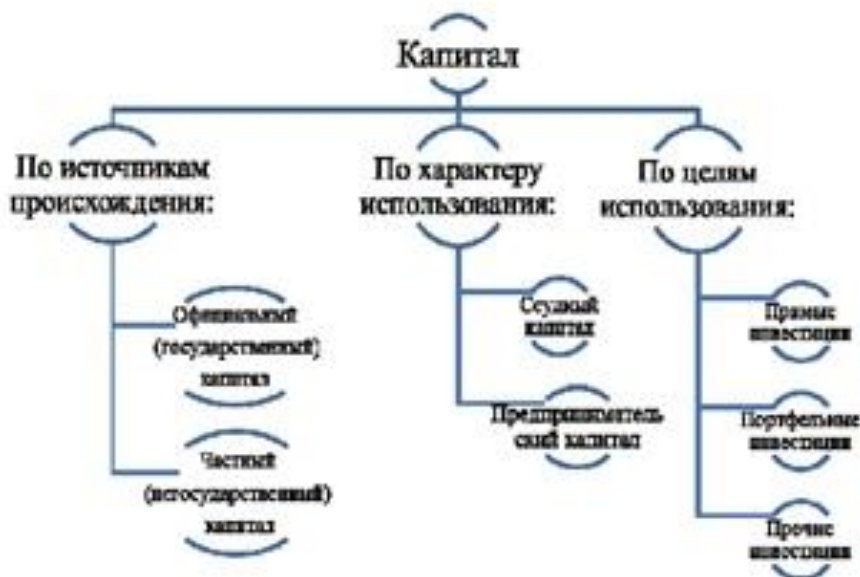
Капитал

По источникам происхождения:

Официальный (государственный) капитал

Частный (негосударственный) капитал

По характеру использования:

Ссудный капитал

Предпринимательский капитал

По целям использования:

Прямые инвестиции

Портфельные инвестиции

Прочие инвестиции